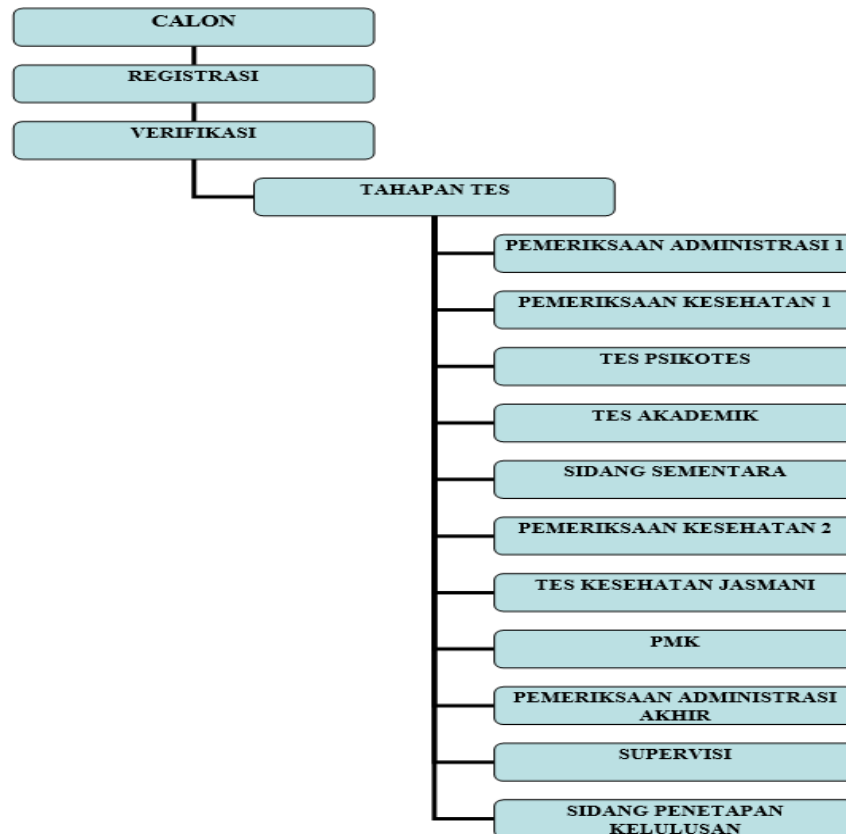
CALON

REGISTRASI

VERIFIKASI

TAHAPAN TES

PEMERIKSAAN ADMINISTRASI 1

PEMERIKSAAN KESEHATAN 1

TES PSIKOTES

TES AKADEMIK

SIDANG SEMENTARA

PEMERIKSAAN KESEHATAN 2

TES KESEHATAN JASMANI

PMK

PEMERIKSAAN ADMINISTRASI AKHIR

SUPERVISI

SIDANG PENETAPAN KELULUSAN